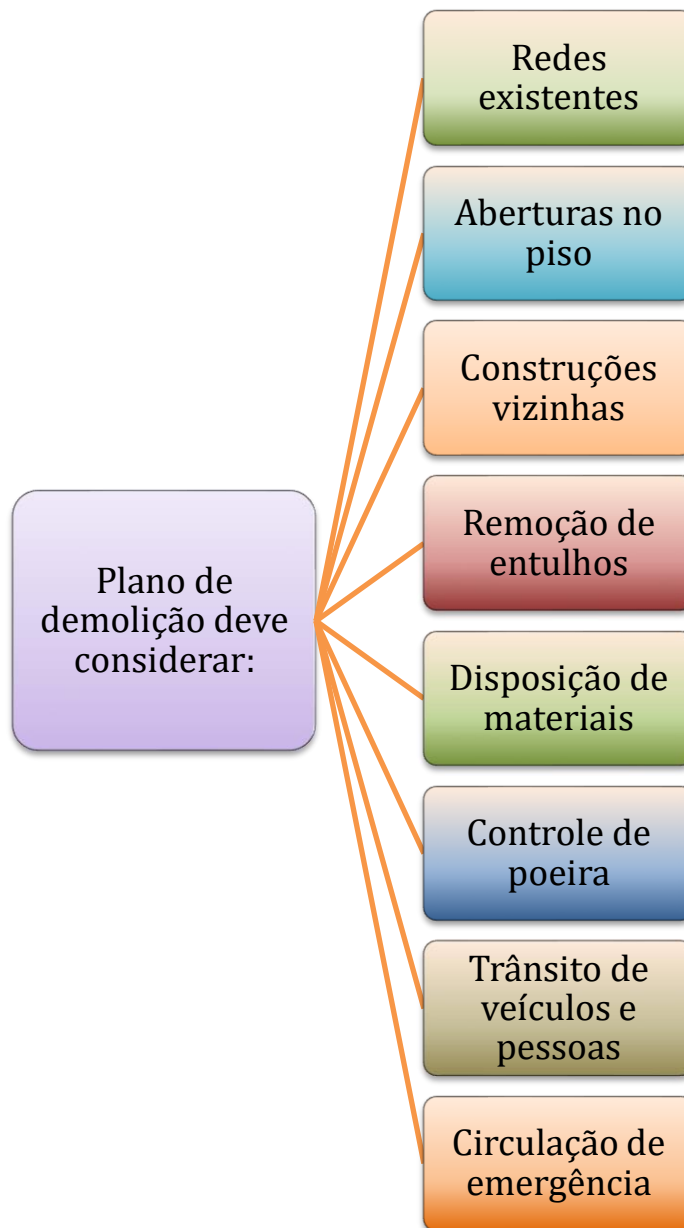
Plano de demolição deve considerar:

Redes existentes

Aberturas no piso

Construções vizinhas

Remoção de entulhos

Disposição de materiais

Controle de poeira

Trânsito de veículos e pessoas

Circulação de emergência